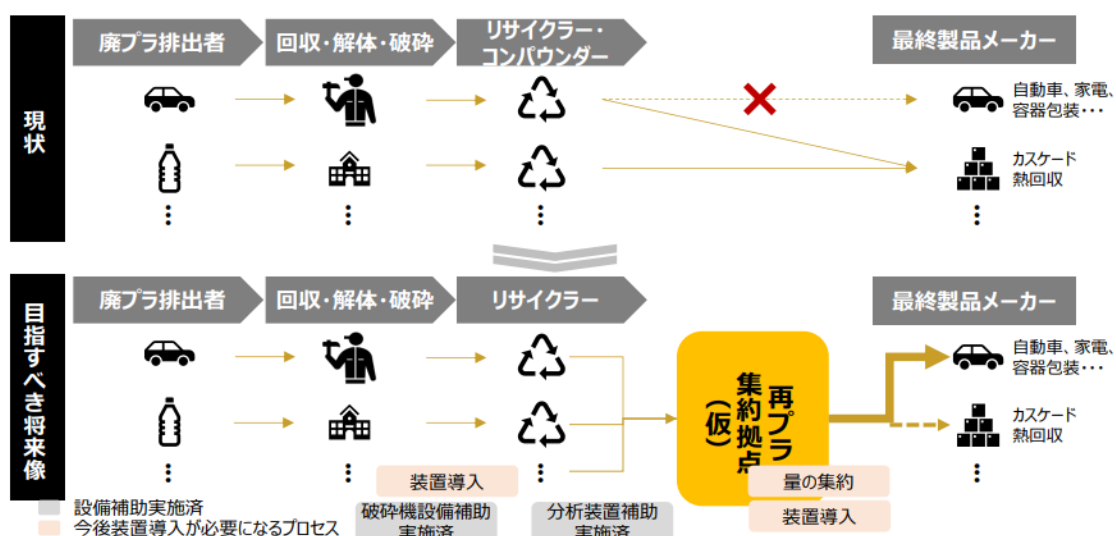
現状

廃プラ排出者

回収・解体・破砕

リサイクラー・コンパウンダー

最終製品メーカー

⋮

⋮

⋮

自動車、家電、容器包装・・・

カスケード熱回収

⋮

目指すべき将来像

廃プラ排出者

回収・解体・破砕

リサイクラー

最終製品メーカー

⋮

⋮

⋮

再プラ集約拠点（仮）

自動車、家電、容器包装・・・

カスケード熱回収

⋮

装置導入

量の集約

装置導入

設備補助実施済

今後装置導入が必要になるプロセス

破砕機設備補助実施済

分析装置補助実施済